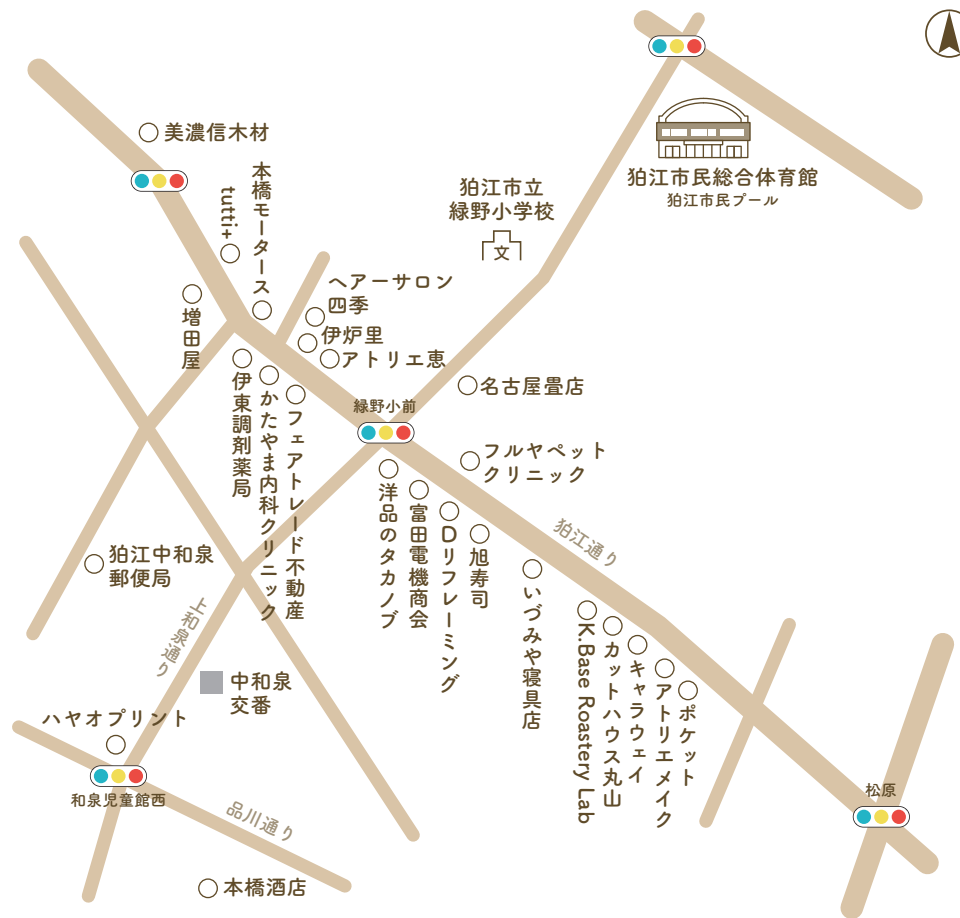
美濃信木材

本橋モータース

tutti+

増田屋

ヘアーサロン四季

伊炉里

アトリエ恵

狛江市立
緑野小学校

文

狛江市民総合体育館
狛江市民プール

名古屋畳店

緑野小前

伊東調剤薬局

かたやま内科クリニック

フェアトレード不動産

フルヤペットクリニック

洋品のタカノブ

富田電機商会

Dリフレーミング

旭寿司

狛江通り

狛江中和泉郵便局

いづみや寝具店

K.Base Roastery Lab

カットハウス丸山

キャラウェイ

アトリエメイク

ポケット

上和泉通り

中和泉交番

ハヤオプリント

和泉児童館西

品川通り

松原

本橋酒店